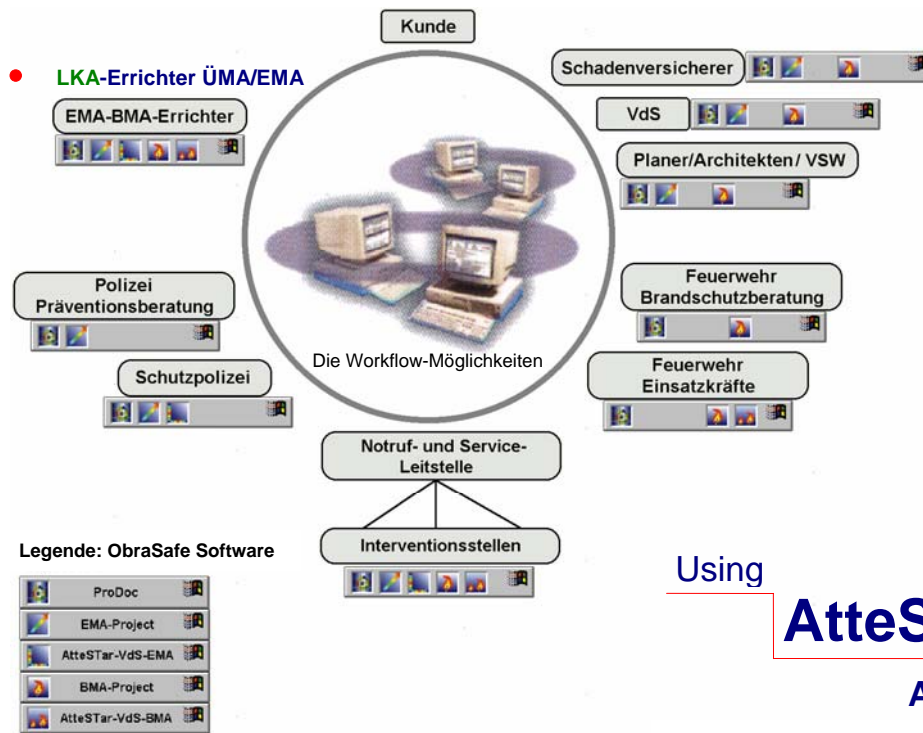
Kunde

• LKA-Errichter ÜMA/EMA

EMA-BMA-Errichter

Schadenversicherer

VdS

Planer/Architekten/ VSW

Polizei Präventionsberatung

Feuerwehr Brandschutzberatung

Die Workflow-Möglichkeiten

Schutzpolizei

Feuerwehr Einsatzkräfte

Notruf- und Service-Leitstelle

Interventionsstellen

Legende: ObraSafe Software

ProDoc

EMA-Project

AtteSTar-VdS-EMA

BMA-Project

AtteSTar-VdS-BMA

Using

AtteS

A